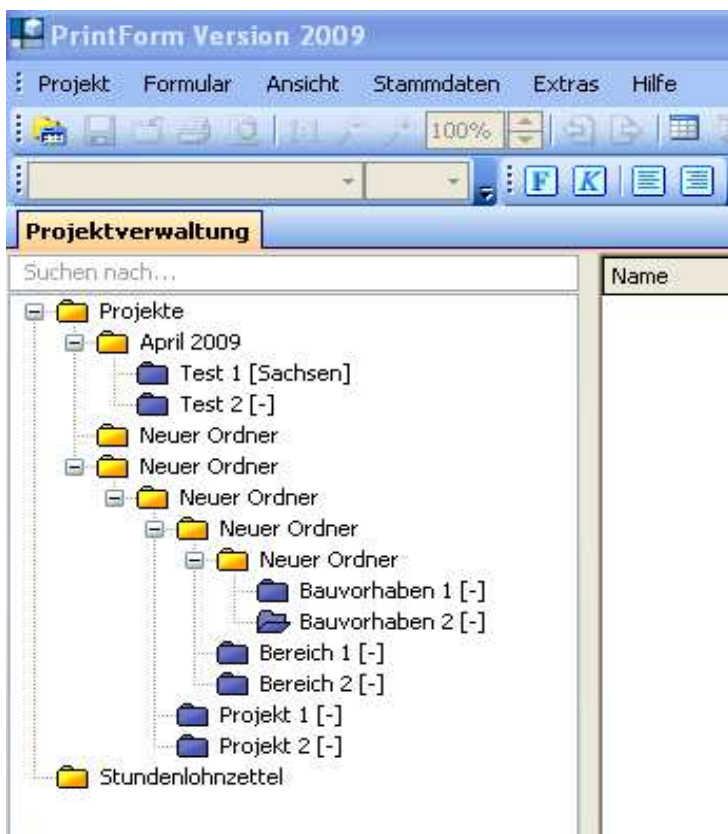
PrintForm Version 2009

Projekt Formular Ansicht Stammdaten Extras Hilfe

100%

F K

Projektverwaltung

Suchen nach...

Name

Projekte
April 2009
Test 1 [Sachsen]
Test 2 [-]
Neuer Ordner
Neuer Ordner
Neuer Ordner
Neuer Ordner
Neuer Ordner
Bauvorhaben 1 [-]
Bauvorhaben 2 [-]
Bereich 1 [-]
Bereich 2 [-]
Projekt 1 [-]
Projekt 2 [-]
Stundenlohnzettel